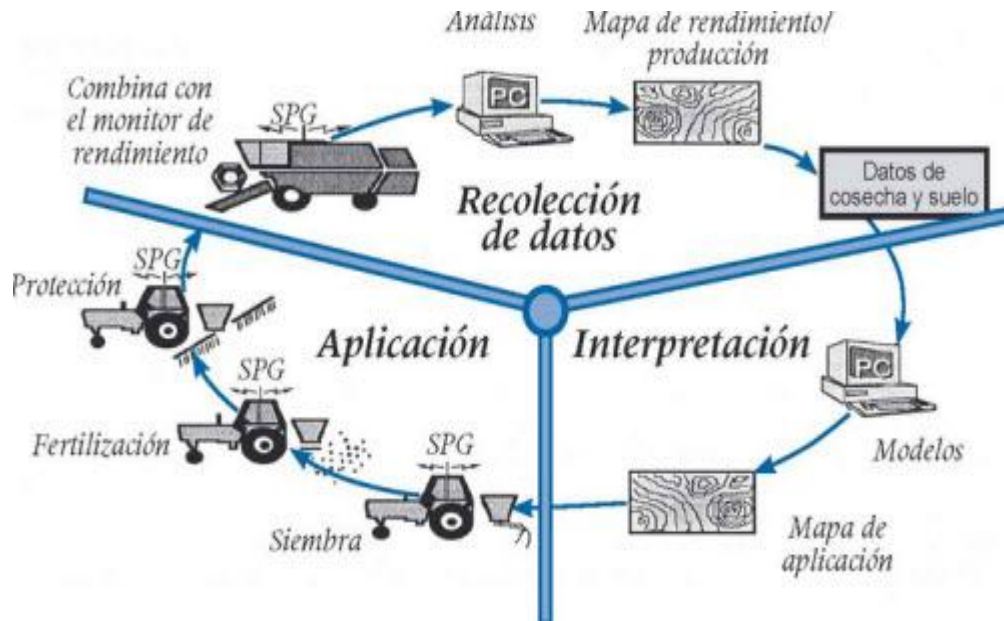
Análisis

Mapa de rendimiento/ producción

Combina con el monitor de rendimiento

SPG

PC

Datos de cosecha y suelo

Recolección de datos

SPG

Protección

Aplicación

Interpretación

PC

SPG

Fertilización

SPG

Modelos

Siembra

Mapa de aplicación